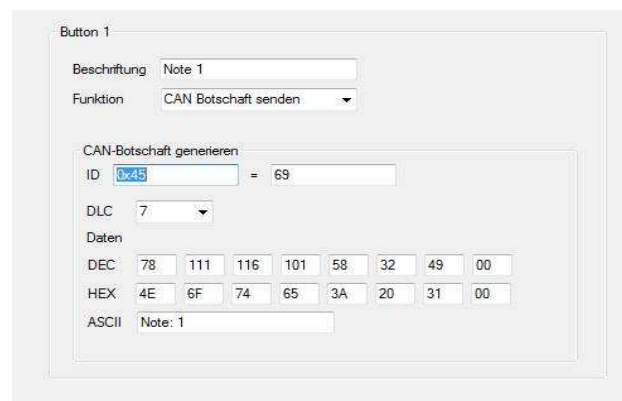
Button 1

Beschriftung Note 1

Funktion CAN Botschaft senden

CAN-Botschaft generieren

ID 0x45 = 69

DLC 7

Daten

| | | | | | | | | |
|---|---|---|---|---|---|---|---|---|
| DEC | 78 | 111 | 116 | 101 | 58 | 32 | 49 | 00 |
| HEX | 4E | 6F | 74 | 65 | 3A | 20 | 31 | 00 |

ASCII Note: 1